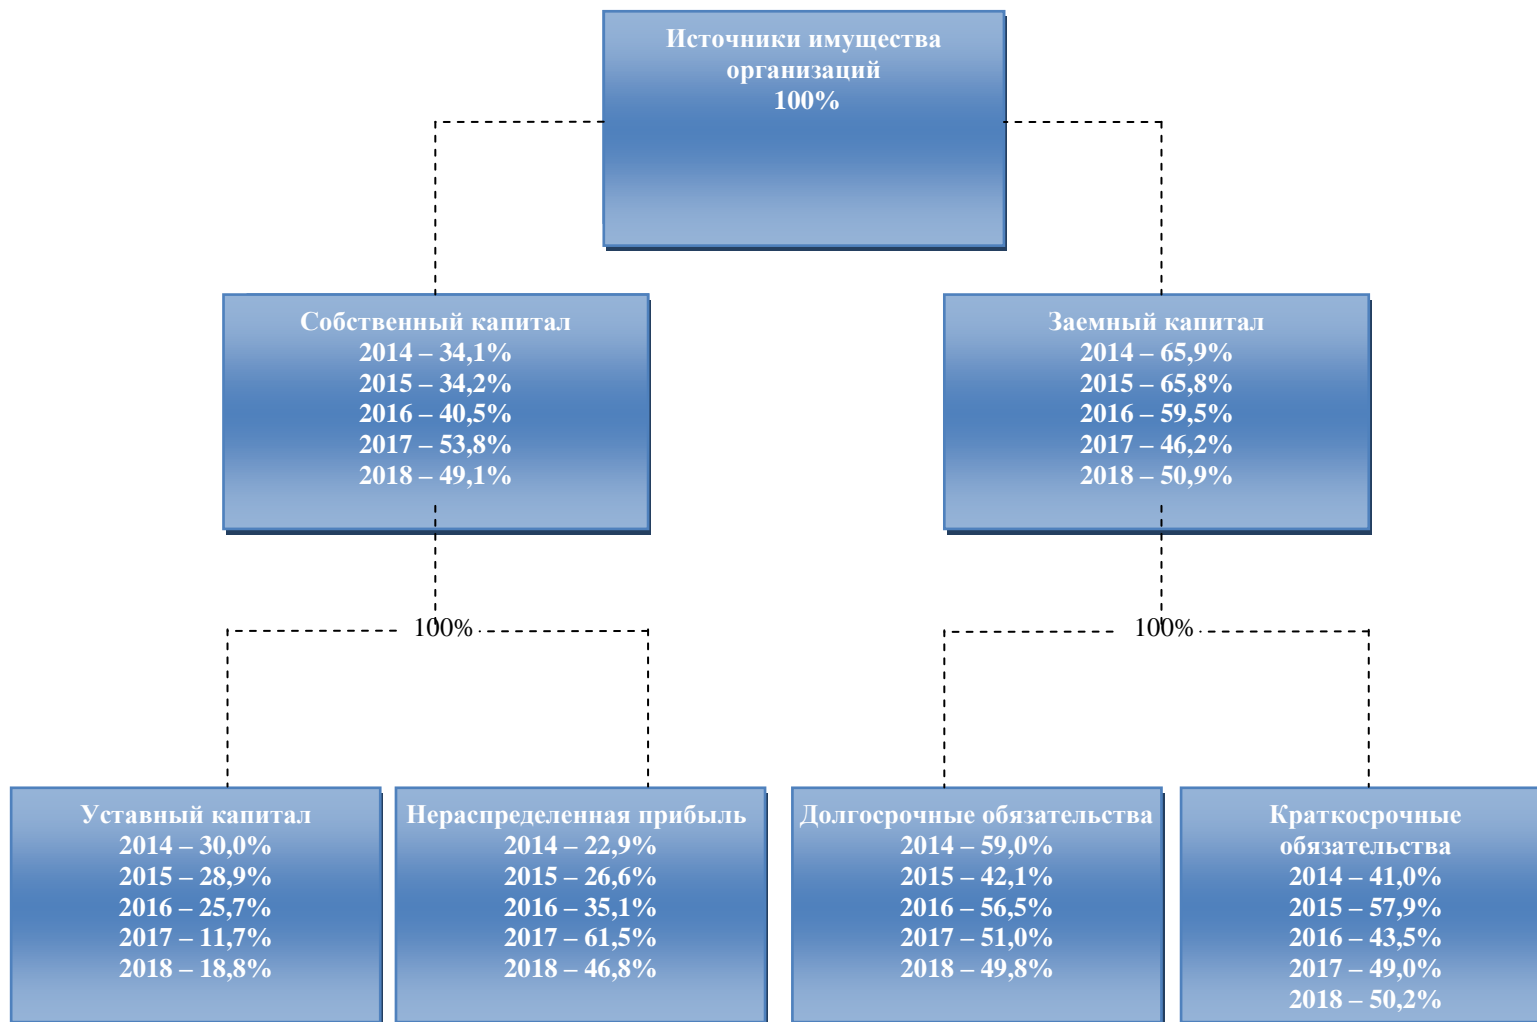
Источники имущества организаций
100%

Собственный капитал
2014 – 34,1%
2015 – 34,2%
2016 – 40,5%
2017 – 53,8%
2018 – 49,1%

Заемный капитал
2014 – 65,9%
2015 – 65,8%
2016 – 59,5%
2017 – 46,2%
2018 – 50,9%

100%

100%

Уставный капитал
2014 – 30,0%
2015 – 28,9%
2016 – 25,7%
2017 – 11,7%
2018 – 18,8%

Нераспределенная прибыль
2014 – 22,9%
2015 – 26,6%
2016 – 35,1%
2017 – 61,5%
2018 – 46,8%

Долгосрочные обязательства
2014 – 59,0%
2015 – 42,1%
2016 – 56,5%
2017 – 51,0%
2018 – 49,8%

Краткосрочные обязательства
2014 – 41,0%
2015 – 57,9%
2016 – 43,5%
2017 – 49,0%
2018 – 50,2%